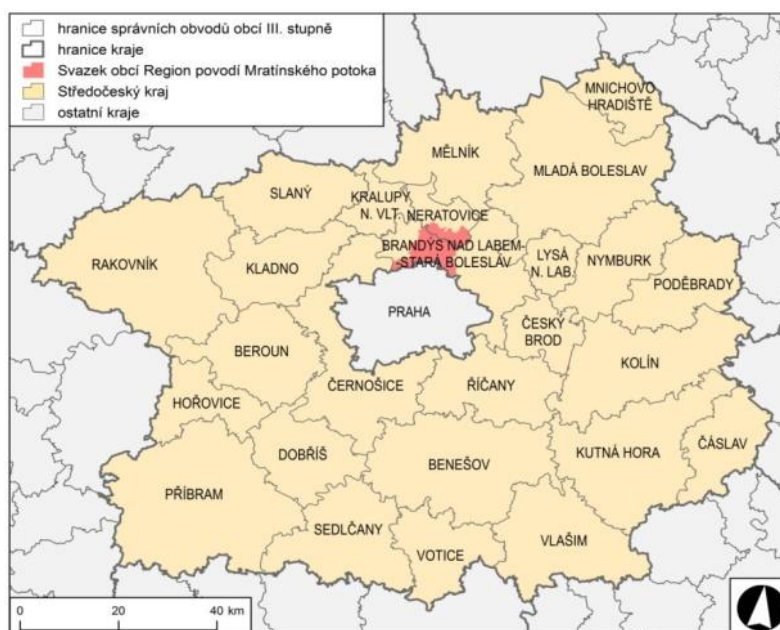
hranice správních obvodů obcí III. stupně
hranice kraje
Svazek obcí Region povodí Mratínského potoka
Středočeský kraj
ostatní kraje

MNICHOVO HRADIŠTĚ
MĚLNÍK
MLADÁ BOLESLAV
SLANÝ
KRALUPY N. VLT.
NERATOVICE
BRANDÝS NAD LABEM-STARÁ BOLESLAV
LYSÁ N. LAB.
NYMBURK
RAKOVNÍK
KLADNO
PODĚBRADY
PRAHA
ČESKÝ BROD
BEROUN
KOLÍN
HOŘOVICE
ČERNOŠICE
ŘÍČANY
DOBŘÍŠ
BENEŠOV
KUTNÁ HORA
ČÁSLAV
PŘÍBRAM
SEDLČANY
VOTICE
VLAŠIM

0
20
40 km